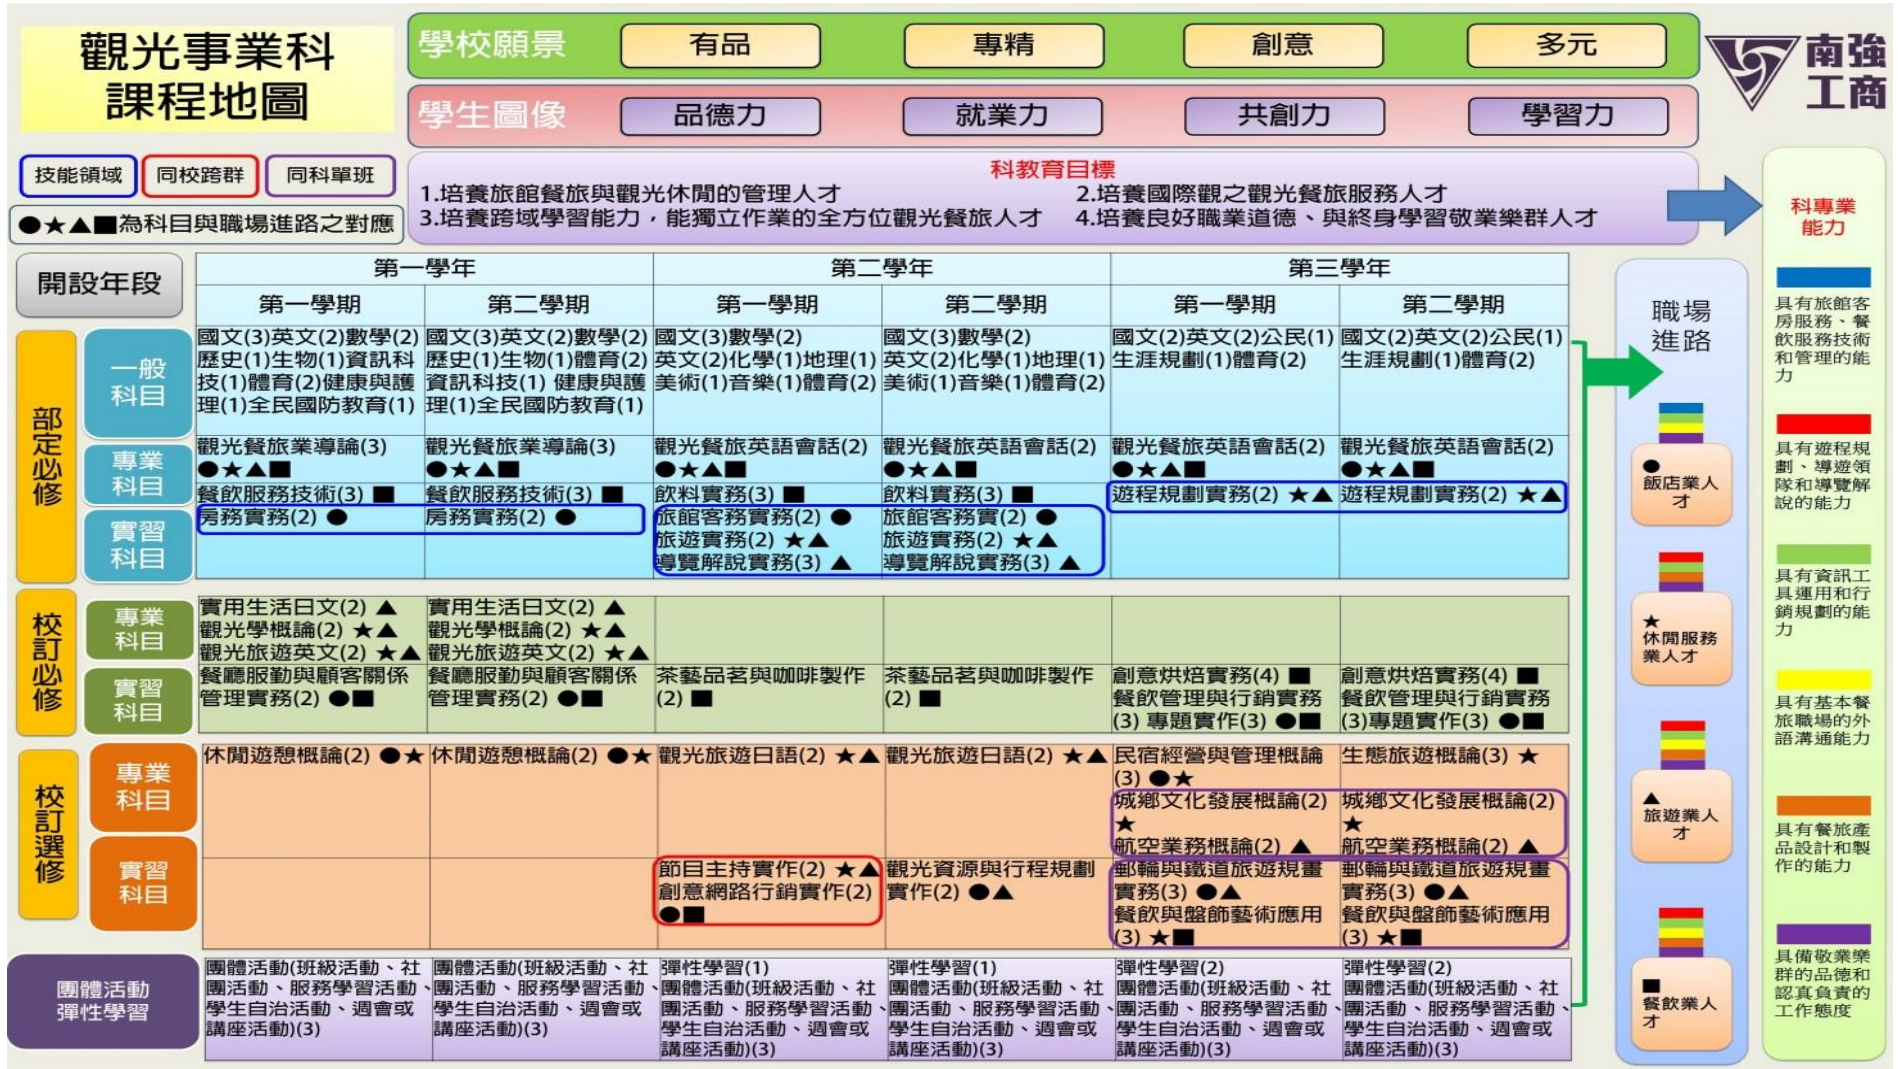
觀光事業科
課程地圖

學校願景 有品 專精 創意 多元

學生圖像 品德力 就業力 共創力 學習力

南強工商

技能領域 同校跨群 同科單班

●★▲■為科目與職場進路之對應

科教育目標
1.培養旅館餐旅與觀光休閒的管理人才
2.培養國際觀之觀光餐旅服務人才
3.培養跨域學習能力，能獨立作業的全方位觀光餐旅人才
4.培養良好職業道德、與終身學習敬業樂群人才

科專業能力

| 開設年段 | | 第一學年 第一學期 | 第一學年 第二學期 | 第二學年 第一學期 | 第二學年 第二學期 | 第三學年 第一學期 | 第三學年 第二學期 |
|---|---|---|---|---|---|---|---|
| 部定必修 | 一般科目 | 國文(3)英文(2)數學(2)歷史(1)生物(1)資訊科技(1)體育(2)健康與護理(1)全民國防教育(1) | 國文(3)英文(2)數學(2)歷史(1)生物(1)體育(2)資訊科技(1) 健康與護理(1)全民國防教育(1) | 國文(3)數學(2)英文(2)化學(1)地理(1)美術(1)音樂(1)體育(2) | 國文(3)數學(2)英文(2)化學(1)地理(1)美術(1)音樂(1)體育(2) | 國文(2)英文(2)公民(1)生涯規劃(1)體育(2) | 國文(2)英文(2)公民(1)生涯規劃(1)體育(2) |
| | 專業科目 | 觀光餐旅業導論(3) ●★▲■ | 觀光餐旅業導論(3) ●★▲■ | 觀光餐旅英語會話(2) ●★▲■ | 觀光餐旅英語會話(2) ●★▲■ | 觀光餐旅英語會話(2) ●★▲■ | 觀光餐旅英語會話(2) ●★▲■ |
| | 實習科目 | 餐飲服務技術(3) ■ 房務實務(2) ● | 餐飲服務技術(3) ■ 房務實務(2) ● | 飲料實務(3) ■ 旅館客房實務(2) ● 旅遊實務(2) ★▲ 導覽解說實務(3) ▲ | 飲料實務(3) ■ 旅館客務實(2) ● 旅遊實務(2) ★▲ 導覽解說實務(3) ▲ | 遊程規劃實務(2) ★▲ | 遊程規劃實務(2) ★▲ |
| 校訂必修 | 專業科目 | 實用生活日文(2) ▲ 觀光學概論(2) ★▲ 觀光旅遊英文(2) ★▲ | 實用生活日文(2) ▲ 觀光學概論(2) ★▲ 觀光旅遊英文(2) ★▲ | | | | |
| | 實習科目 | 餐廳服勤與顧客關係管理實務(2) ●■ | 餐廳服勤與顧客關係管理實務(2) ●■ | 茶藝品茗與咖啡製作(2) ■ | 茶藝品茗與咖啡製作(2) ■ | 創意烘焙實務(4) ■ 餐飲管理與行銷實務(3) 專題實作(3) ●■ | 創意烘焙實務(4) ■ 餐飲管理與行銷實務(3)專題實作(3) ●■ |
| 校訂選修 | 專業科目 | 休閒遊憩概論(2) ●★ | 休閒遊憩概論(2) ●★ | 觀光旅遊日語(2) ★▲ | 觀光旅遊日語(2) ★▲ | 民宿經營與管理概論(3) ●★ 城鄉文化發展概論(2) ★ 航空業務概論(2) ▲ | 生態旅遊概論(3) ★ 城鄉文化發展概論(2) ★ 航空業務概論(2) ▲ |
| | 實習科目 | | | 節目主持實作(2) ★▲ 創意網路行銷實作(2) ●■ | 觀光資源與行程規劃實作(2) ●▲ | 郵輪與鐵道旅遊規畫實務(3) ●▲ 餐飲與盤飾藝術應用(3) ★■ | 郵輪與鐵道旅遊規畫實務(3) ●▲ 餐飲與盤飾藝術應用(3) ★■ |
| 團體活動 彈性學習 | | 團體活動(班級活動、社團活動、服務學習活動、學生自治活動、週會或講座活動)(3) | 團體活動(班級活動、社團活動、服務學習活動、學生自治活動、週會或講座活動)(3) | 彈性學習(1) 團體活動(班級活動、社團活動、服務學習活動、學生自治活動、週會或講座活動)(3) | 彈性學習(1) 團體活動(班級活動、社團活動、服務學習活動、學生自治活動、週會或講座活動)(3) | 彈性學習(2) 團體活動(班級活動、社團活動、服務學習活動、學生自治活動、週會或講座活動)(3) | 彈性學習(2) 團體活動(班級活動、社團活動、服務學習活動、學生自治活動、週會或講座活動)(3) |

職場進路
● 飯店業人才
★ 休閒服務業人才
▲ 旅遊業人才
■ 餐飲業人才

具有旅館客房服務、餐飲服務技術和管理的能力
具有遊程規劃、導遊領隊和導覽解說的能力
具有資訊工具運用和行銷規劃的能力
具有基本餐旅職場的外語溝通能力
具有餐旅產品設計和製作的能力
具備敬業樂群的品德和認真負責的工作態度